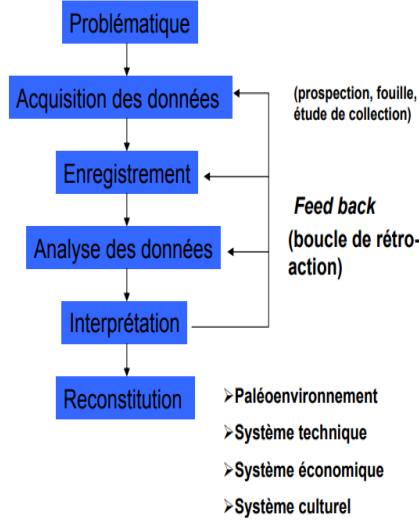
Problématique

Acquisition des données

(prospection, fouille, étude de collection)

Enregistrement

Feed back

(boucle de rétroaction)

Analyse des données

Interprétation

Reconstitution

➢Paléoenvironnement
➢Système technique
➢Système économique
➢Système culturel